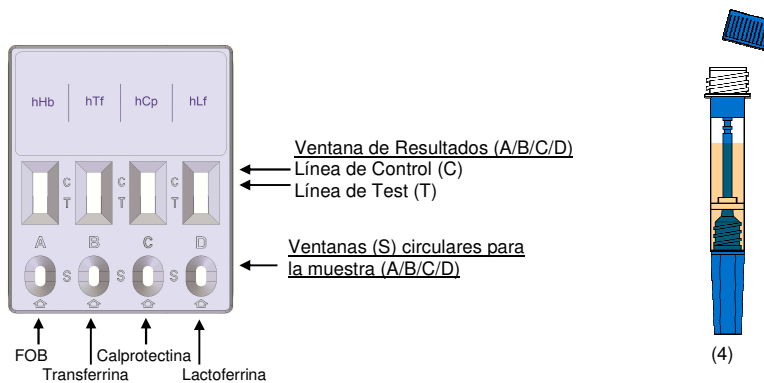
hHb
hTf
hCp
hLf

C
T
C
T
C
T
C
T

A
B
C
D

S
S
S

Ventana de Resultados (A/B/C/D)
Línea de Control (C)
Línea de Test (T)

Ventanas (S) circulares para la muestra (A/B/C/D)

FOB
Transferrina
Calprotectina
Lactoferrina

(4)